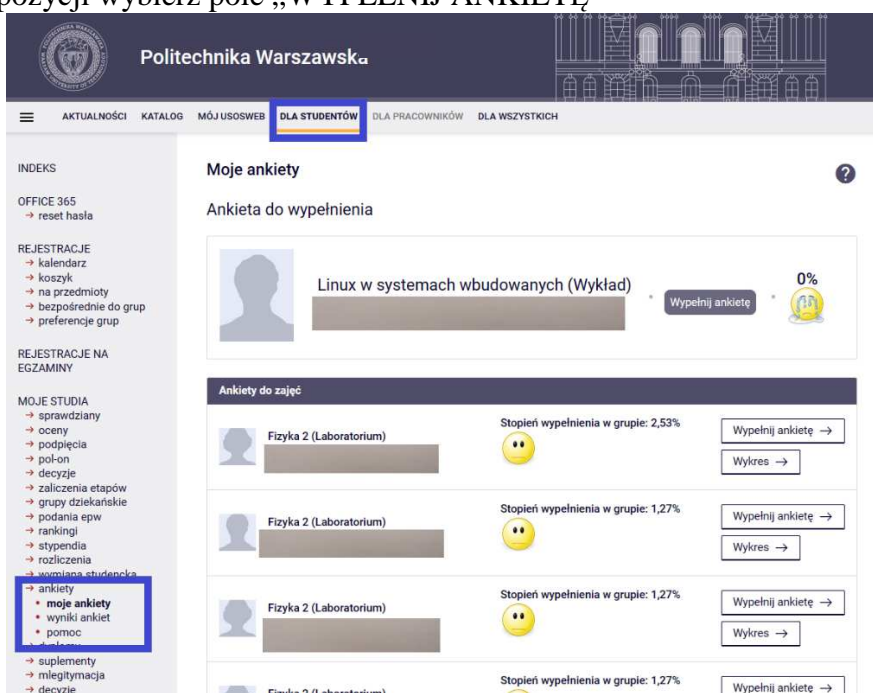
pozycji wybierz pole „WYPEŁNIJ ANKIETĘ”

Politechnika Warszawska

AKTUALNOŚCI KATALOG MÓJ USOSWEB DLA STUDENTÓW DLA PRACOWNIKÓW DLA WSZYSTKICH

INDEKS

OFFICE 365
→ reset hasła

REJESTRACJE
→ kalendarz
→ koszyk
→ na przedmioty
→ bezpośrednie do grup
→ preferencje grup

REJESTRACJE NA EGZAMINY

MOJE STUDIA
→ sprawdziany
→ oceny
→ podpięcia
→ pol-on
→ decyzje
→ zaliczenia etapów
→ grupy dziekańskie
→ podania epw
→ rankingi
→ stypendia
→ rozliczenia
→ wymiana studencka
→ ankiety
• moje ankiety
• wyniki ankiet
• pomoc
→ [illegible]
→ suplementy
→ mlegitymacja
→ decyzje

Moje ankiety

Ankieta do wypełnienia

Linux w systemach wbudowanych (Wykład)

Wypełnij ankietę

0%

Ankiety do zajęć

Fizyka 2 (Laboratorium)
Stopień wypełnienia w grupie: 2,53%
Wypełnij ankietę →
Wykres →

Fizyka 2 (Laboratorium)
Stopień wypełnienia w grupie: 1,27%
Wypełnij ankietę →
Wykres →

Fizyka 2 (Laboratorium)
Stopień wypełnienia w grupie: 1,27%
Wypełnij ankietę →
Wykres →

Fizyka 2 (Laboratorium)
Stopień wypełnienia w grupie: 1,27%
Wypełnij ankietę →